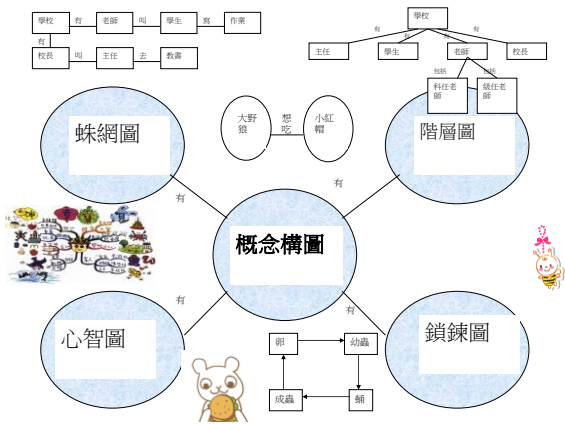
學校 有 老師 叫 學生 寫 作業

有

校長 叫 主任 去 教書

學校

有 有 有

主任 學生 老師 校長

包括 包括

科任老師 級任老師

大野狼 想吃 小紅帽

蛛網圖

階層圖

有

有

概念構圖

有

有

心智圖

鎖鍊圖

卵 幼蟲

成蟲 蛹